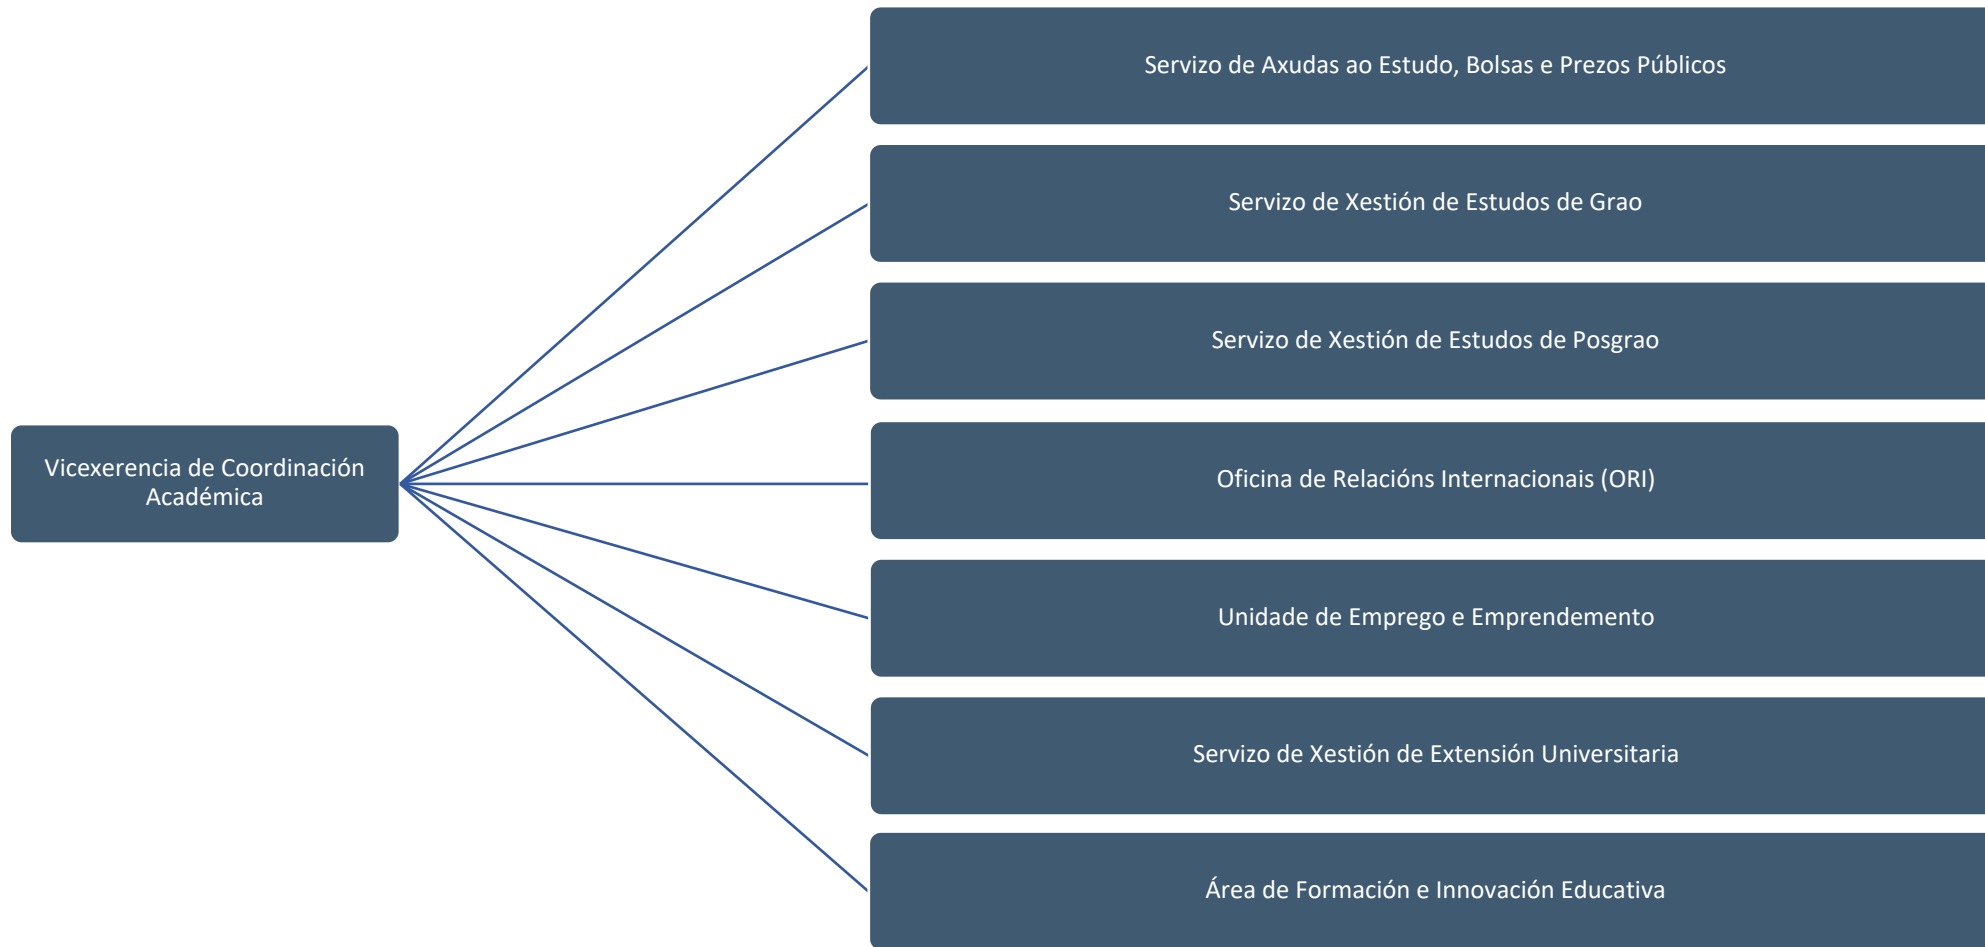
Vicexerencia de Coordinación Académica

Servizo de Axudas ao Estudo, Bolsas e Prezos Públicos

Servizo de Xestión de Estudos de Grao

Servizo de Xestión de Estudos de Posgrao

Oficina de Relacións Internacionais (ORI)

Unidade de Emprego e Emprendemento

Servizo de Xestión de Extensión Universitaria

Área de Formación e Innovación Educativa